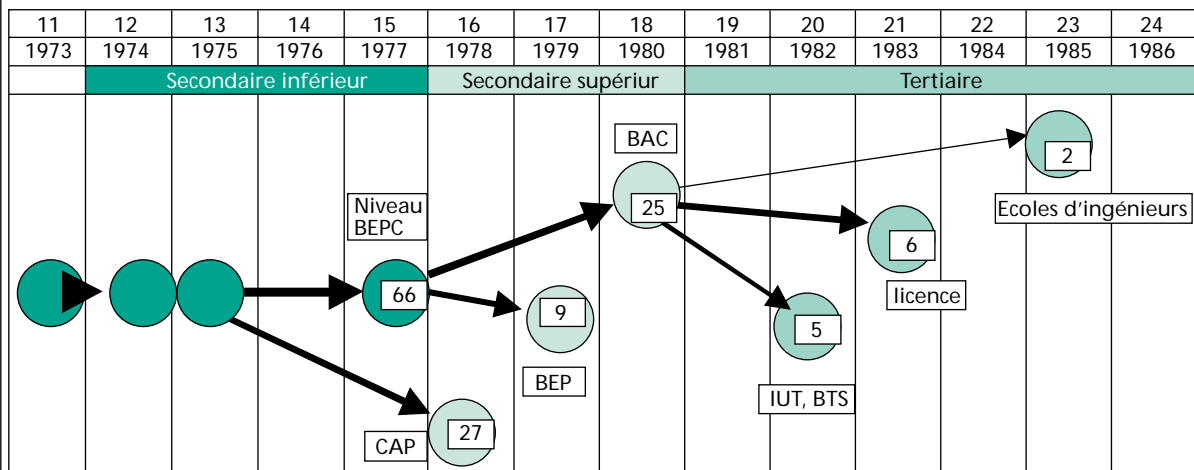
| 11 | 12 | 13 | 14 | 15 | 16 | 17 | 18 | 19 | 20 | 21 | 22 | 23 | 24 |
|---|---|---|---|---|---|---|---|---|---|---|---|---|---|
| 1973 | 1974 | 1975 | 1976 | 1977 | 1978 | 1979 | 1980 | 1981 | 1982 | 1983 | 1984 | 1985 | 1986 |

Secondaire inférieur
Secondaire supériur
Tertiaire

BAC
2
Niveau BEPC
25
Ecoles d'ingénieurs
6
66
9
licence
5
BEP
IUT, BTS
CAP
27